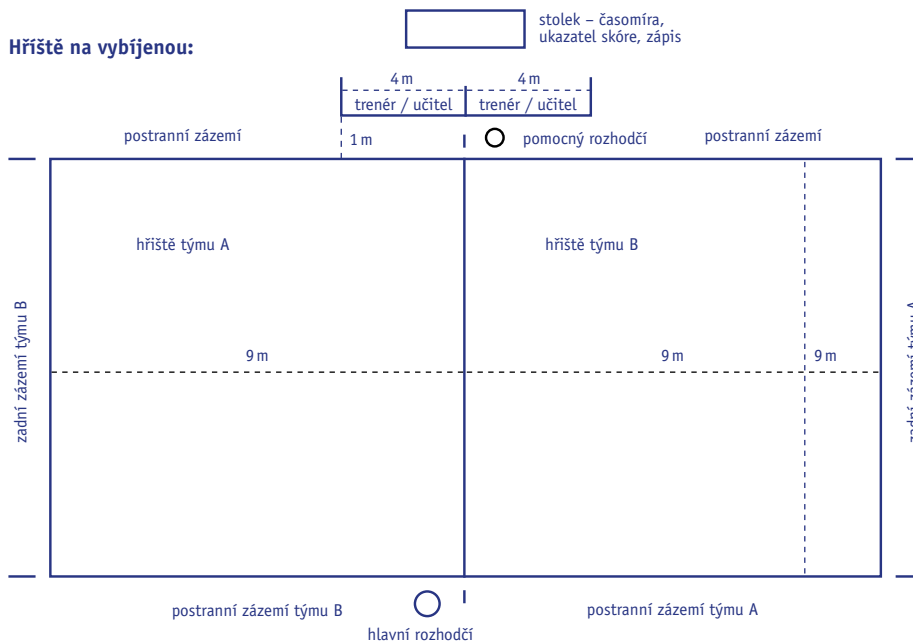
Hřiště na vybíjenou:

stolek – časomíra, ukazatel skóre, zápis

4 m
4 m
trenér / učitel
trenér / učitel

postranní zázemí
1 m
pomocný rozhodčí
postranní zázemí

zadní zázemí týmu B

hřiště týmu A
hřiště týmu B

9 m
9 m
9 m

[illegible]

postranní zázemí týmu B
hlavní rozhodčí
postranní zázemí týmu A